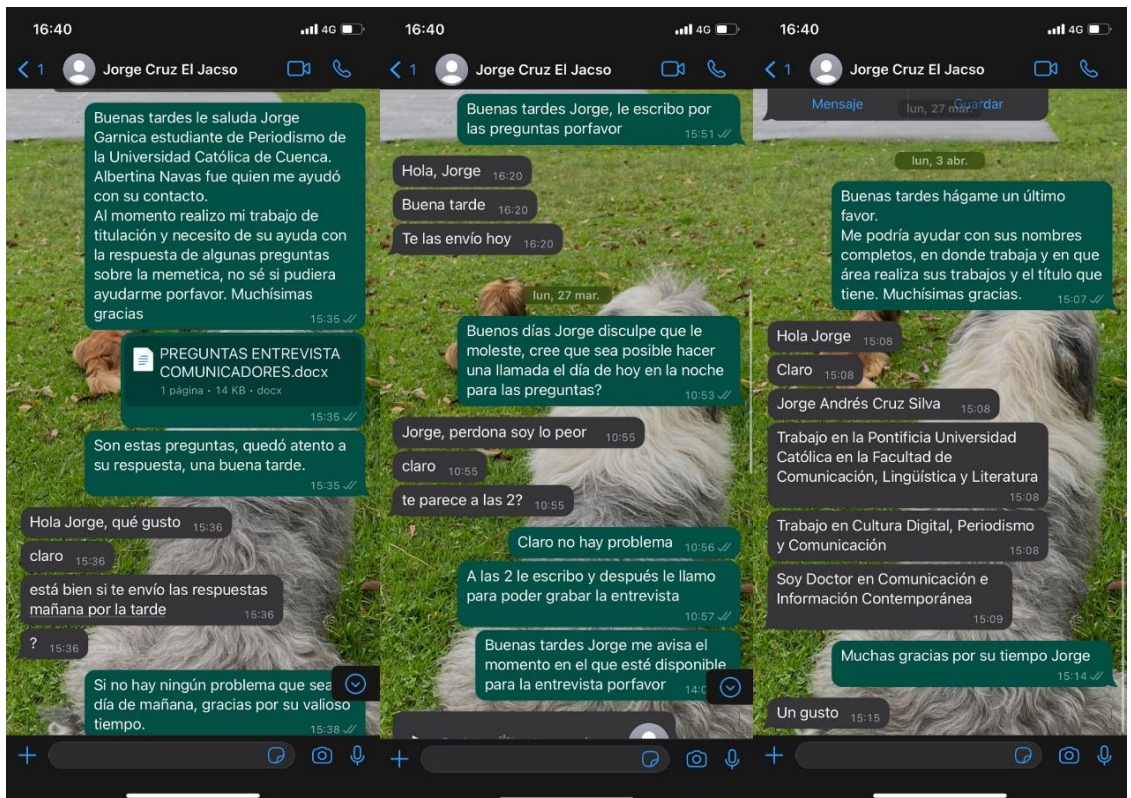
16:40

4G

1 Jorge Cruz El Jacso

Buenas tardes le saluda Jorge Garnica estudiante de Periodismo de la Universidad Católica de Cuenca. Albertina Navas fue quien me ayudó con su contacto.
Al momento realizo mi trabajo de titulación y necesito de su ayuda con la respuesta de algunas preguntas sobre la memetica, no sé si pudiera ayudarme porfavor. Muchísimas gracias 15:35

PREGUNTAS ENTREVISTA COMUNICADORES.docx
1 página • 14 KB • docx
15:35

Son estas preguntas, quedó atento a su respuesta, una buena tarde. 15:35

Hola Jorge, qué gusto 15:36

claro 15:36

está bien si te envío las respuestas mañana por la tarde 15:36

? 15:36

Si no hay ningún problema que sea día de mañana, gracias por su valioso tiempo. 15:38

16:40

4G

1 Jorge Cruz El Jacso

Buenas tardes Jorge, le escribo por las preguntas porfavor 15:51

Hola, Jorge 16:20

Buena tarde 16:20

Te las envío hoy 16:20

lun, 27 mar.

Buenos días Jorge disculpe que le moleste, cree que sea posible hacer una llamada el día de hoy en la noche para las preguntas? 10:53

Jorge, perdona soy lo peor 10:55

claro 10:55

te parece a las 2? 10:55

Claro no hay problema 10:56

A las 2 le escribo y después le llamo para poder grabar la entrevista 10:57

Buenas tardes Jorge me avisa el momento en el que esté disponible para la entrevista porfavor 14:0

16:40

4G

1 Jorge Cruz El Jacso

Mensaje lun, 27 mar. Guardar

lun, 3 abr.

Buenas tardes hágame un último favor.
Me podría ayudar con sus nombres completos, en donde trabaja y en que área realiza sus trabajos y el título que tiene. Muchísimas gracias. 15:07

Hola Jorge 15:08

Claro 15:08

Jorge Andrés Cruz Silva 15:08

Trabajo en la Pontificia Universidad Católica en la Facultad de Comunicación, Lingüística y Literatura 15:08

Trabajo en Cultura Digital, Periodismo y Comunicación 15:08

Soy Doctor en Comunicación e Información Contemporánea 15:09

Muchas gracias por su tiempo Jorge 15:14

Un gusto 15:15